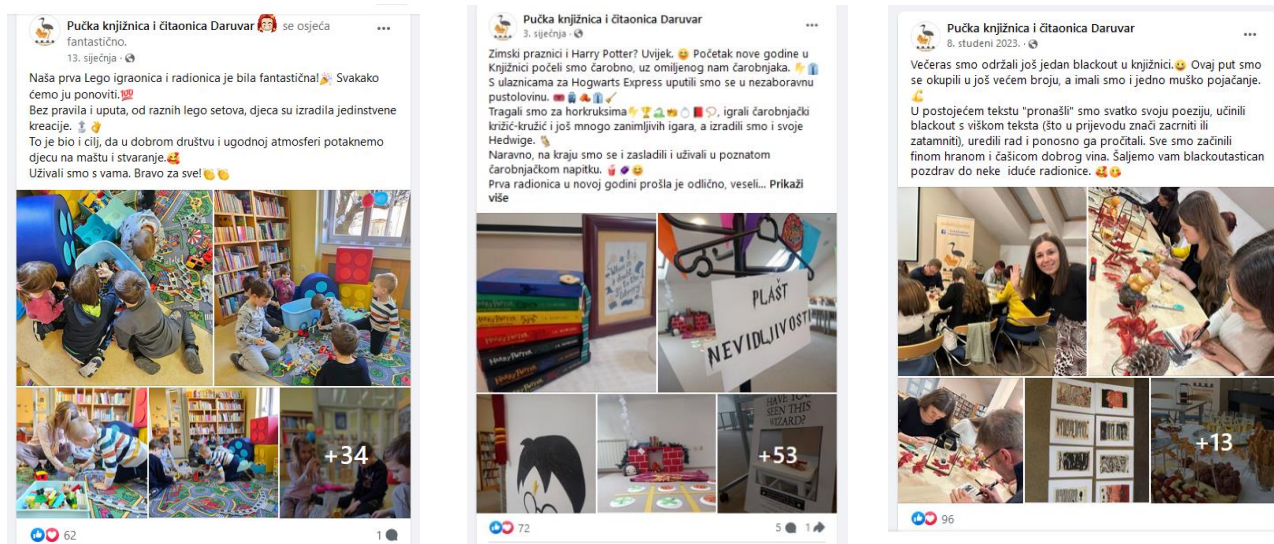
Pučka knjižnica i čitaonica Daruvar se osjeća fantastično.
13. siječnja ·

Naša prva Lego igraonica i radionica je bila fantastična! Svakako ćemo ju ponoviti.
Bez pravila i uputa, od raznih lego setova, djeca su izradila jedinstvene kreacije.
To je bio i cilj, da u dobrom društvu i ugodnoj atmosferi potaknemo djecu na maštu i stvaranje.
Uživali smo s vama. Bravo za sve!

+34

62
1

Pučka knjižnica i čitaonica Daruvar
3. siječnja ·

Zimski praznici i Harry Potter? Uvijek. Početak nove godine u Knjižnici počeli smo čarobno, uz omiljenog nam čarobnjaka.
S ulaznicama za Hogwarts Express uputili smo se u nezaboravnu pustolovinu.
Tragali smo za horkruksima , igrali čarobnjački križić-kružić i još mnogo zanimljivih igara, a izradili smo i svoje Hedwige.
Naravno, na kraju smo se i zasladili i uživali u poznatom čarobnjačkom napitku.
Prva radionica u novoj godini prošla je odlično, veseli... Prikaži više

PLAŠT NEVIDLJIVOSTI
HAVE YOU SEEN THIS WIZARD?
+53

72
5 1

Pučka knjižnica i čitaonica Daruvar
8. studeni 2023. ·

Večeras smo održali još jedan blackout u knjižnici. Ovaj put smo se okupili u još većem broju, a imali smo i jedno muško pojačanje.
U postojećem tekstu "pronašli" smo svatko svoju poeziju, učinili blackout s viškom teksta (što u prijevodu znači zacrniti ili zatamniti), uredili rad i ponosno ga pročitali. Sve smo začinili finom hranom i čašicom dobrog vina. Šaljemo vam blackoutastican pozdrav do neke iduće radionice.

+13

96